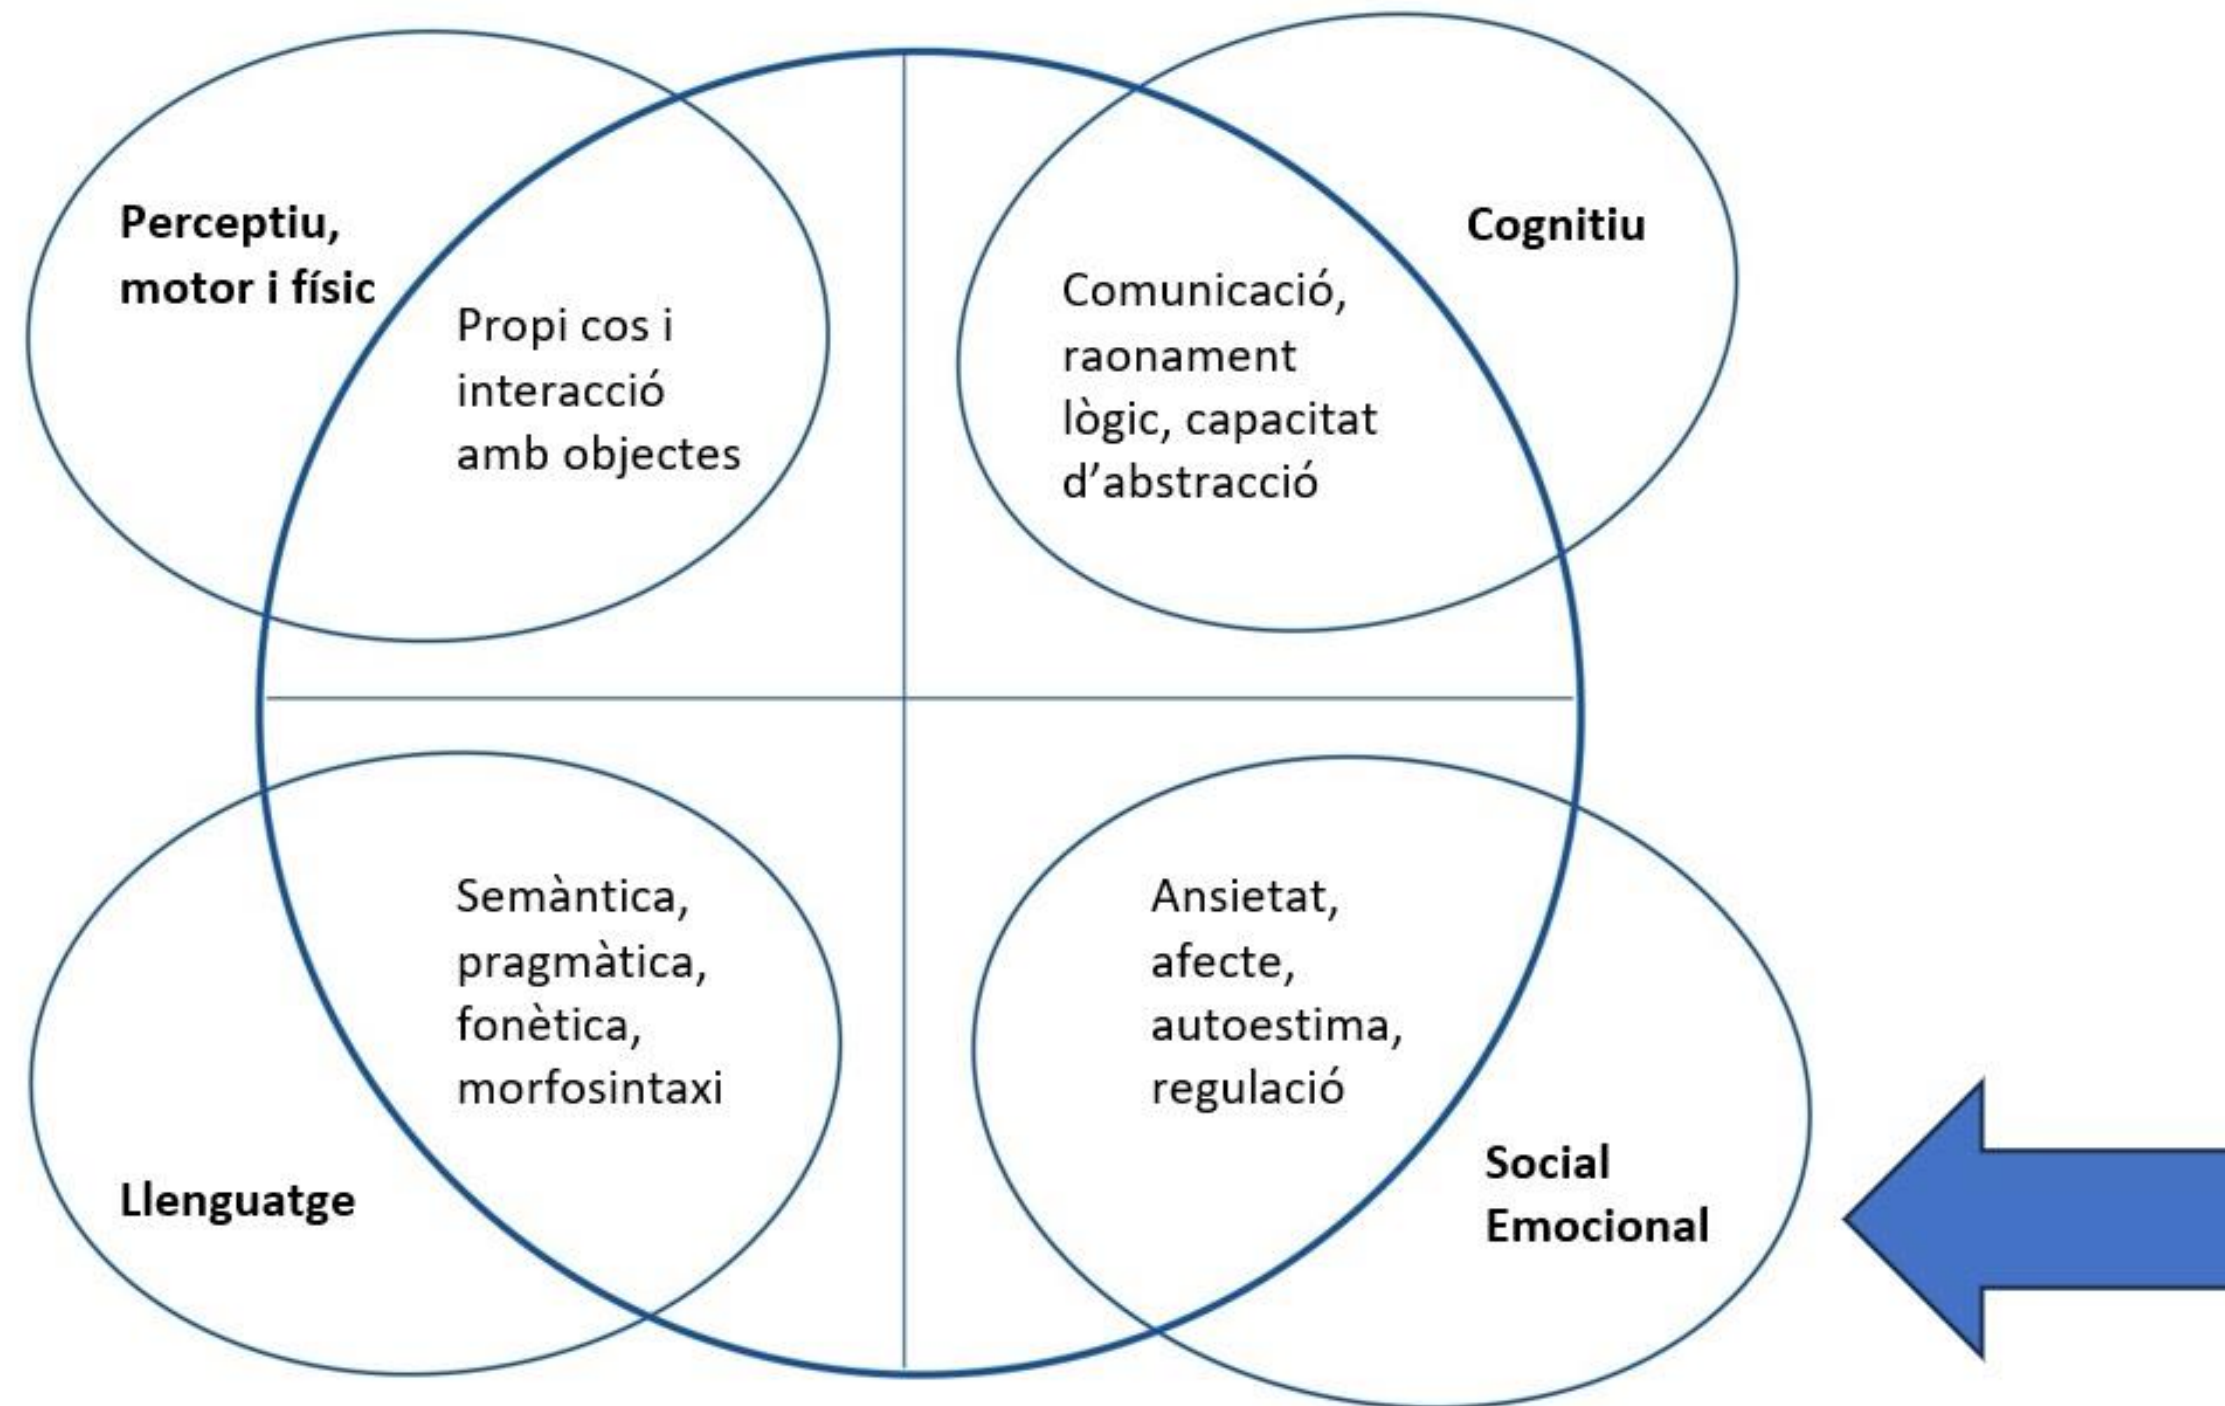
Perceptiu, motor i físic

Propi cos i interacció amb objectes

Cognitiu

Comunicació, raonament lògic, capacitat d'abstracció

Semàntica, pragmàtica, fonètica, morfosintaxi

Llenguatge

Ansietat, afecte, autoestima, regulació

Social Emocional